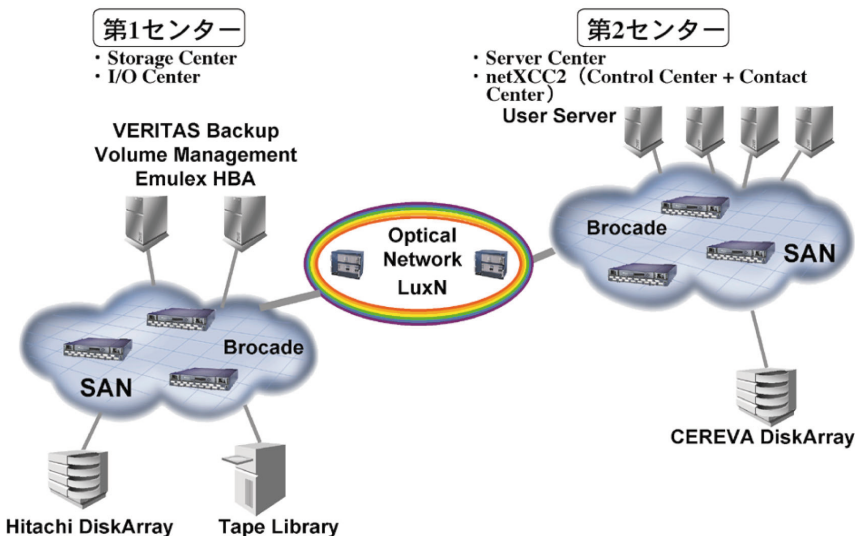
第1センター
・Storage Center
・I/O Center

第2センター
・Server Center
・netXCC2（Control Center + Contact Center）

VERITAS Backup
Volume Management
Emulex HBA

User Server

Optical
Network
LuxN

Brocade

SAN

Brocade

SAN

CEREVA DiskArray

Hitachi DiskArray

Tape Library